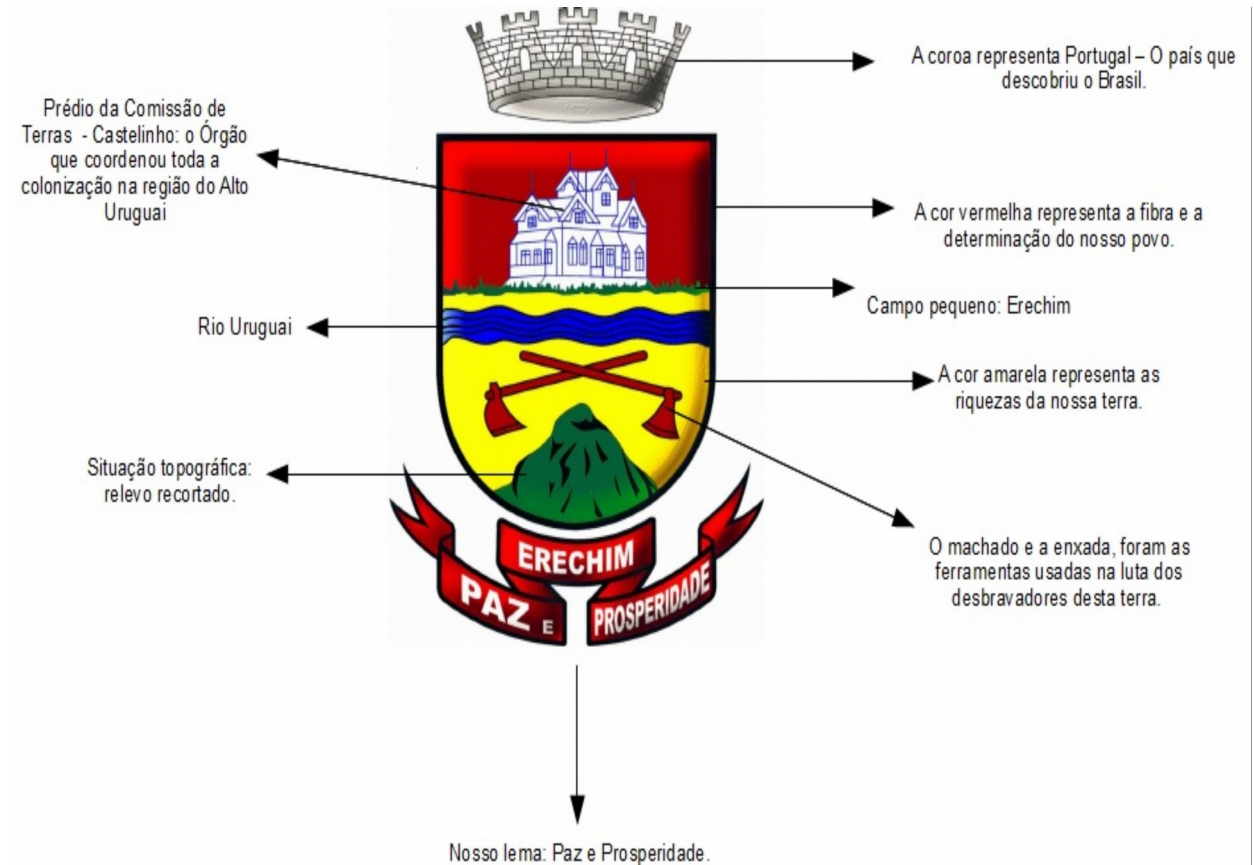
A coroa representa Portugal – O país que descobriu o Brasil.

Prédio da Comissão de Terras - Castelinho: o Órgão que coordenou toda a colonização na região do Alto Uruguai

A cor vermelha representa a fibra e a determinação do nosso povo.

Campo pequeno: Erechim

Rio Uruguai

A cor amarela representa as riquezas da nossa terra.

Situação topográfica: relevo recortado.

O machado e a enxada, foram as ferramentas usadas na luta dos desbravadores desta terra.

ERECHIM

PAZ E PROSPERIDADE

Nosso lema: Paz e Prosperidade.